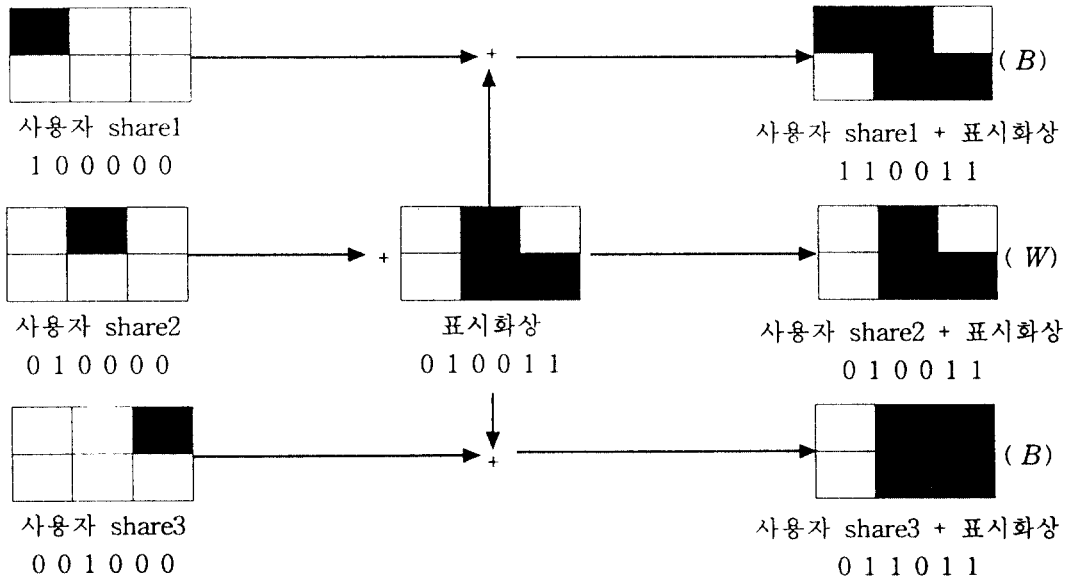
사용자 share1
1 0 0 0 0 0

+

( $B$)

사용자 share1 + 표시화상
1 1 0 0 1 1

사용자 share2
0 1 0 0 0 0

+

표시화상
0 1 0 0 1 1

( $W$)

사용자 share2 + 표시화상
0 1 0 0 1 1

사용자 share3
0 0 1 0 0 0

+

( $B$)

사용자 share3 + 표시화상
0 1 1 0 1 1